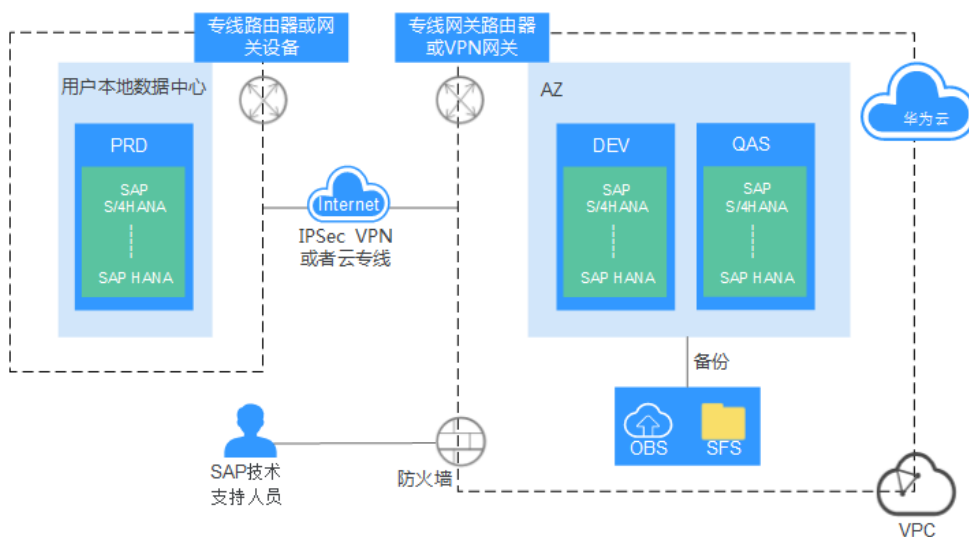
专线路由器或网关设备

专线网关路由器或VPN网关

用户本地数据中心

PRD

SAP S/4HANA

SAP HANA

Internet

IPSec VPN 或者云专线

AZ

DEV

SAP S/4HANA

SAP HANA

QAS

SAP S/4HANA

SAP HANA

华为云

备份

OBS

SFS

SAP技术支持人员

防火墙

VPC